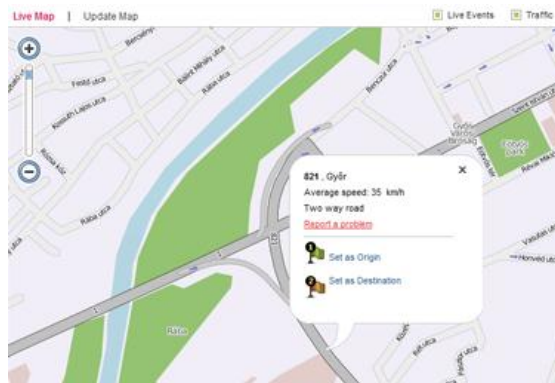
Live Map | Update Map

Live Events

Traffic

Bercsényi

Feldd utca

Bálint Mihály utca

Kossuth Lajos utca

Rába utca

Rózsa köz

Rába

Bercsényi utca

Győr Városi Bíróság

Erkel utca

Szent István út

Honvéd utca

Rába

821, Győr

Average speed: 35 km/h

Two way road

Report a problem

Set as Origin

Set as Destination